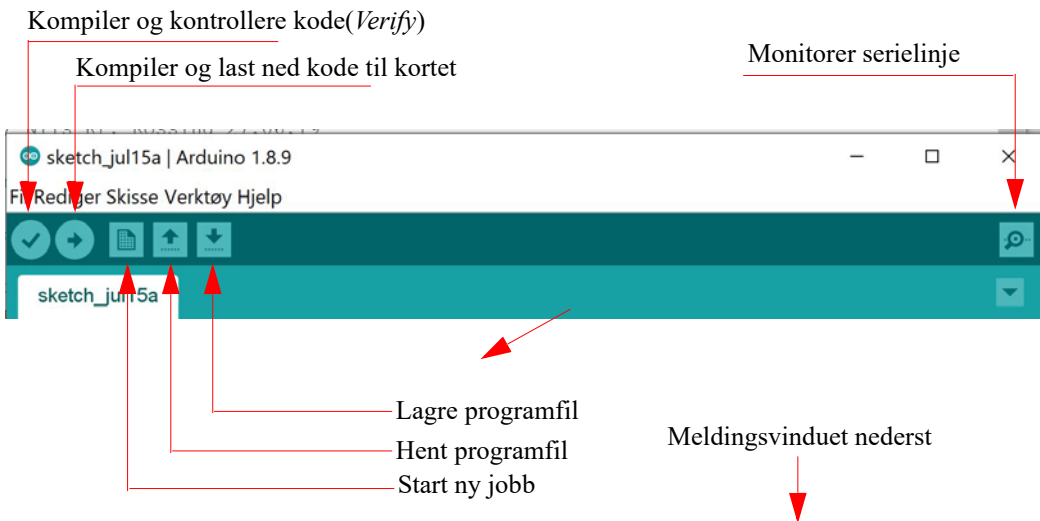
Kompiler og kontrollere kode(*Verify*)

Kompiler og last ned kode til kortet

Monitorer serielinje

sketch_jul15a | Arduino 1.8.9

Fil Rediger Skisse Verktøy Hjelp

sketch_jul15a

Lagre programfil

Hent programfil

Start ny jobb

Meldingsvinduet nederst